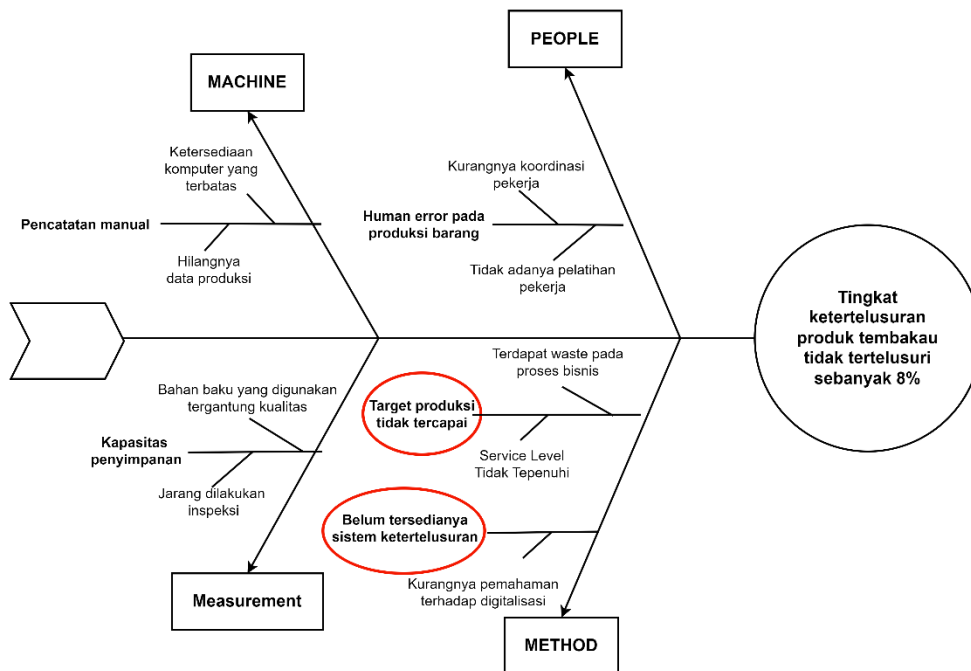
PEOPLE

MACHINE

Ketersediaan komputer yang terbatas

Pencatatan manual

Hilangnya data produksi

Kurangnya koordinasi pekerja

Human error pada produksi barang

Tidak adanya pelatihan pekerja

Tingkat ketertelusuran produk tembakau tidak tertelusuri sebanyak 8%

Terdapat waste pada proses bisnis

Bahan baku yang digunakan tergantung kualitas

Target produksi tidak tercapai

Kapasitas penyimpanan

Service Level Tidak Tepenuhi

Jarang dilakukan inspeksi

Belum tersedianya sistem ketertelusuran

Kurangnya pemahaman terhadap digitalisasi

Measurement

METHOD